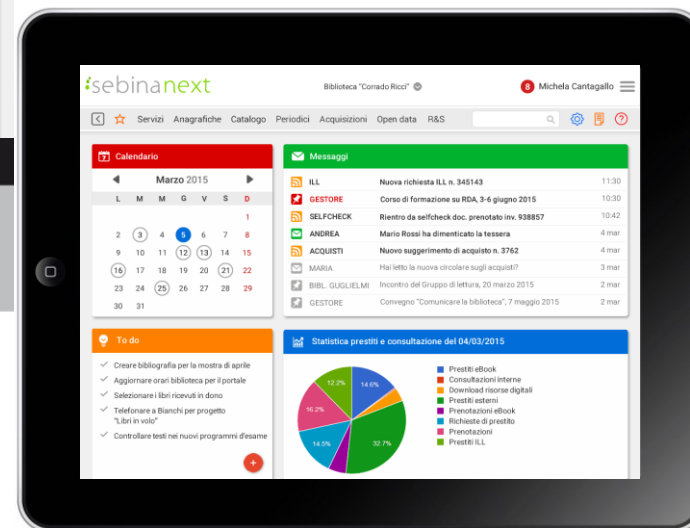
sebinanext

Biblioteca "Corrado Ricci"

8 Michela Cantagallo

Servizi Anagrafiche Catalogo Periodici Acquisizioni Open data R&S

Calendario

Marzo 2015

| L | M | M | G | V | S | D |
|---|---|---|---|---|---|---|
| | | | | | | 1 |
| 2 | 3 | 4 | 5 | 6 | 7 | 8 |
| 9 | 10 | 11 | 12 | 13 | 14 | 15 |
| 16 | 17 | 18 | 19 | 20 | 21 | 22 |
| 23 | 24 | 25 | 26 | 27 | 28 | 29 |
| 30 | 31 | | | | | |

Messaggi

| | | |
|---|---|---|
| ILL | Nuova richiesta ILL n. 345143 | 11:30 |
| GESTORE | Corso di formazione su RDA, 3-6 giugno 2015 | 10:30 |
| SELFCHECK | Rientro da selfcheck doc. prenotato inv. 938857 | 10:42 |
| ANDREA | Mario Rossi ha dimenticato la tessera | 4 mar |
| ACQUISTI | Nuovo suggerimento di acquisto n. 3762 | 4 mar |
| MARIA | Hai letto la nuova circolare sugli acquisti? | 3 mar |
| BIBL. GUGLIELMI | Incontro del Gruppo di lettura, 20 marzo 2015 | 2 mar |
| GESTORE | Convegno "Comunicare la biblioteca", 7 maggio 2015 | 2 mar |

To do

Creare bibliografia per la mostra di aprile
Aggiornare orari biblioteca per il portale
Selezionare i libri ricevuti in dono
Telefonare a Bianchi per progetto "Libri in volo"
Controllare testi nei nuovi programmi d'esame

Statistica prestiti e consultazione del 04/03/2015

12.2%
14.6%
16.2%
14.5%
32.7%

Prestiti eBook
Consultazioni interne
Download risorse digitali
Prestiti esterni
Prenotazioni eBook
Richieste di prestito
Prenotazioni
Prestiti ILL